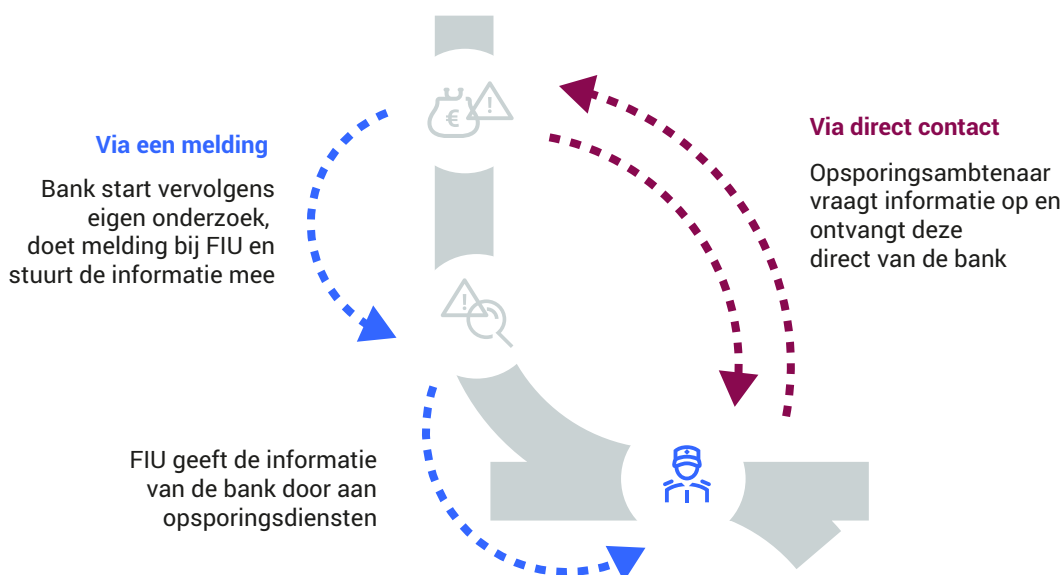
Via een melding

Bank start vervolgens eigen onderzoek, doet melding bij FIU en stuurt de informatie mee

Via direct contact

Opsporingsambtenaar vraagt informatie op en ontvangt deze direct van de bank

FIU geeft de informatie van de bank door aan opsporingsdiensten